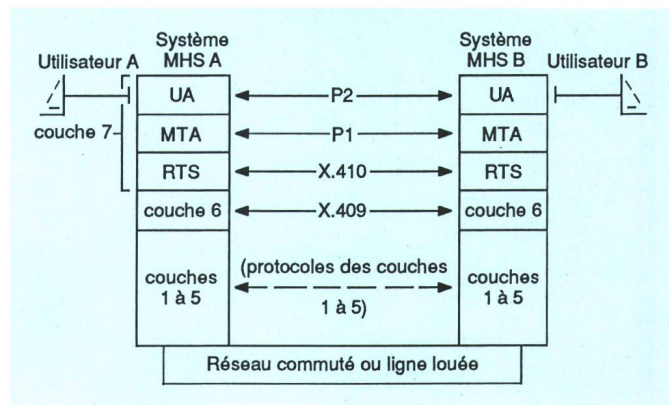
Système MHS A

Système MHS B

Utilisateur A

Utilisateur B

couche 7

| UA | P2 | UA |
|---|---|---|
| MTA | P1 | MTA |
| RTS | X.410 | RTS |
| couche 6 | X.409 | couche 6 |
| couches 1 à 5 | (protocoles des couches 1 à 5) | couches 1 à 5 |

Réseau commuté ou ligne louée